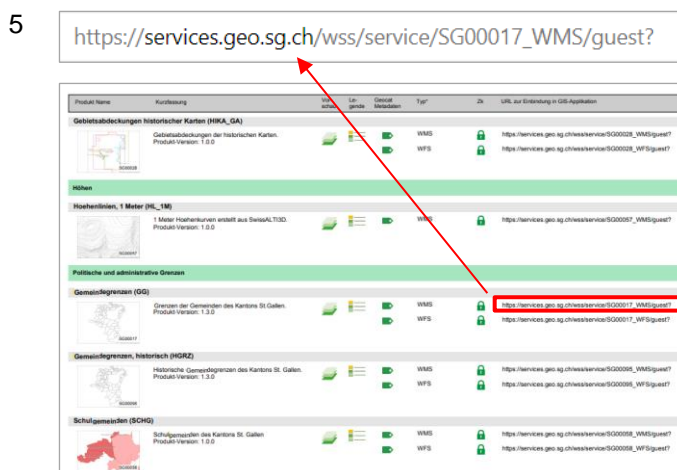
5

https://services.geo.sg.ch/wss/service/SG00017_WMS/guest?

| Produkt Name | Kurzfassung | Vorschau | Legende | Geocat Metadaten | Typ* | 2x | URL zur Einbindung in GIS-Applikation |
|---|---|---|---|---|---|---|---|
| Gebietsabdeckungen historischer Karten (HIKA_GA) | | | | | | | |
| SG00028 | Gebietsabdeckungen der historischen Karten. Produkt-Version: 1.0.0 | | | | WMS | | https://services.geo.sg.ch/wss/service/SG00028_WMS/guest? |
| | | | | | WFS | | https://services.geo.sg.ch/wss/service/SG00028_WFS/guest? |
| Höhen | | | | | | | |
| Hoehenlinien, 1 Meter (HL_1M) | | | | | | | |
| SG00057 | 1 Meter Hoehenkurven erstellt aus SwissALTI3D. Produkt-Version: 1.0.0 | | | | WMS | | https://services.geo.sg.ch/wss/service/SG00057_WMS/guest? |
| Politische und administrative Grenzen | | | | | | | |
| Gemeindegrenzen (GG) | | | | | | | |
| SG00017 | Grenzen der Gemeinden des Kantons St.Gallen. Produkt-Version: 1.3.0 | | | | WMS | | https://services.geo.sg.ch/wss/service/SG00017_WMS/guest? |
| | | | | | WFS | | https://services.geo.sg.ch/wss/service/SG00017_WFS/guest? |
| Gemeindegrenzen, historisch (HGRZ) | | | | | | | |
| SG00095 | Historische Gemeindegrenzen des Kantons St. Gallen. Produkt-Version: 1.3.0 | | | | WMS | | https://services.geo.sg.ch/wss/service/SG00095_WMS/guest? |
| | | | | | WFS | | https://services.geo.sg.ch/wss/service/SG00095_WFS/guest? |
| Schulgemeinden (SCHG) | | | | | | | |
| SG00058 | Schulgemeinden des Kantons St. Gallen Produkt-Version: 1.0.0 | | | | WMS | | https://services.geo.sg.ch/wss/service/SG00058_WMS/guest? |
| | | | | | WFS | | https://services.geo.sg.ch/wss/service/SG00058_WFS/guest? |